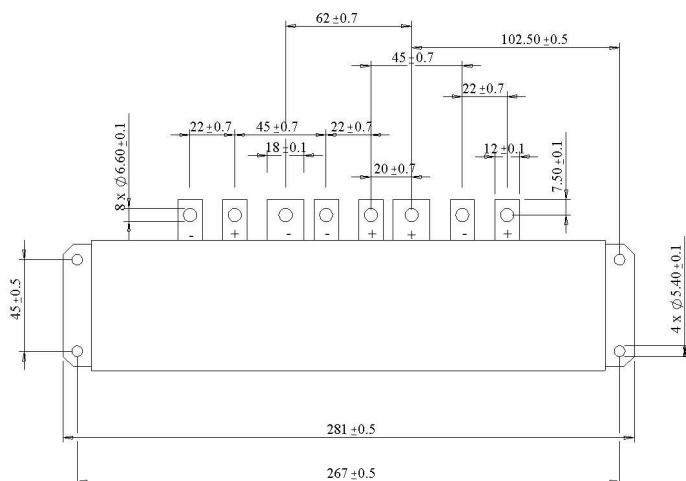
62 $\pm$0.7
102.50 $\pm$0.5
45 $\pm$0.7
22 $\pm$0.7
22 $\pm$0.7
45 $\pm$0.7
22 $\pm$0.7
18 $\pm$0.1
12 $\pm$0.1
20 $\pm$0.7
8 x $\phi$6.60 $\pm$0.1
7.50 $\pm$0.1
- + - - + + - +
45 $\pm$0.5
4 x $\phi$5.40 $\pm$0.1
281 $\pm$0.5
267 $\pm$0.5